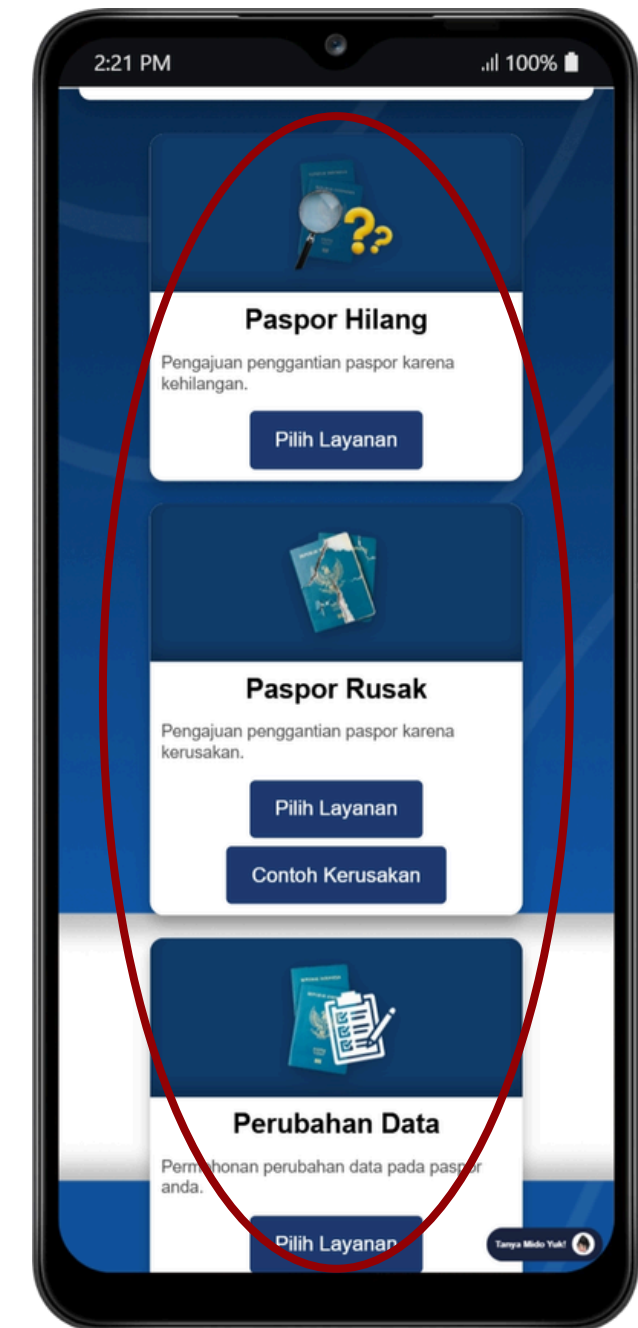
2:21 PM

100%

Paspor Hilang

Pengajuan penggantian paspor karena kehilangan.

Pilih Layanan

Paspor Rusak

Pengajuan penggantian paspor karena kerusakan.

Pilih Layanan

Contoh Kerusakan

Perubahan Data

Perm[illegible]honan perubahan data pada pasp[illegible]r anda.

Pilih Layanan

Tanya Mido Yuk!